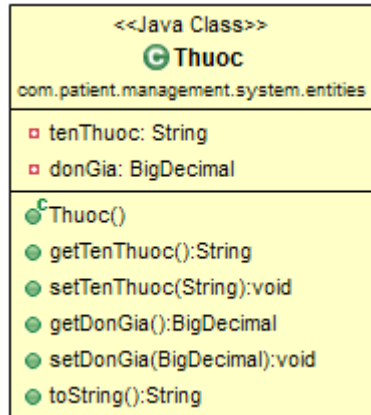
<<Java Class>>
Thuoc
com.patient.management.system.entities

tenThuoc: String
donGia: BigDecimal

Thuoc()
getTenThuoc():String
setTenThuoc(String):void
getDonGia():BigDecimal
setDonGia(BigDecimal):void
toString():String